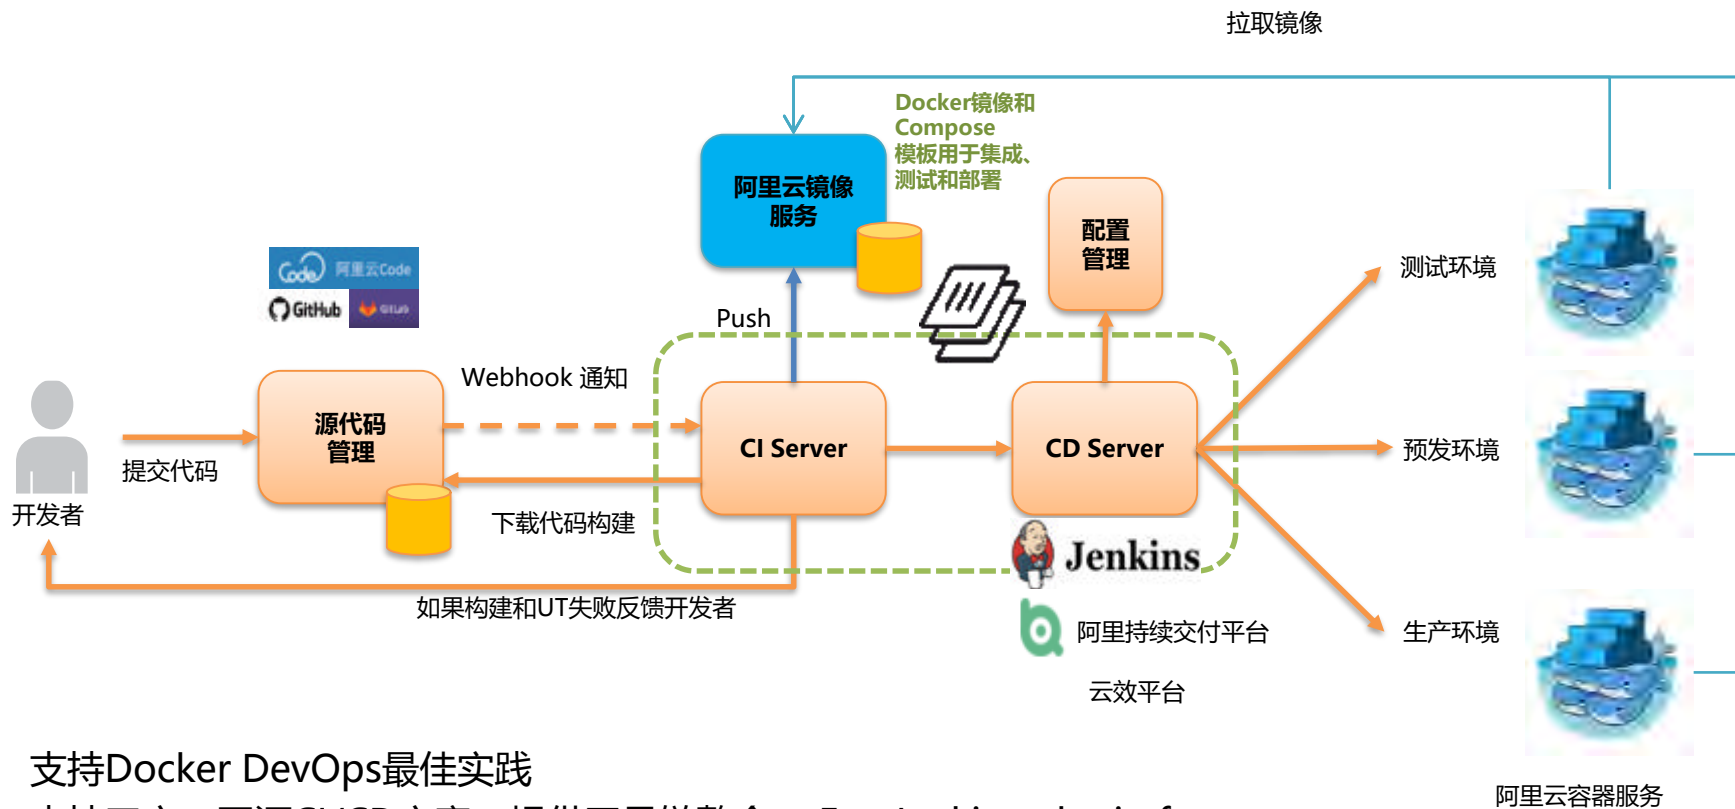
拉取镜像

Docker镜像和Compose模板用于集成、测试和部署

阿里云镜像服务

配置管理

Code 阿里云Code

GitHub

GitLab

Push

测试环境

Webhook 通知

源代码管理

CI Server

CD Server

预发环境

开发者

提交代码

下载代码构建

Jenkins

如果构建和UT失败反馈开发者

阿里持续交付平台

生产环境

云效平台

支持Docker DevOps最佳实践

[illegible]

阿里云容器服务